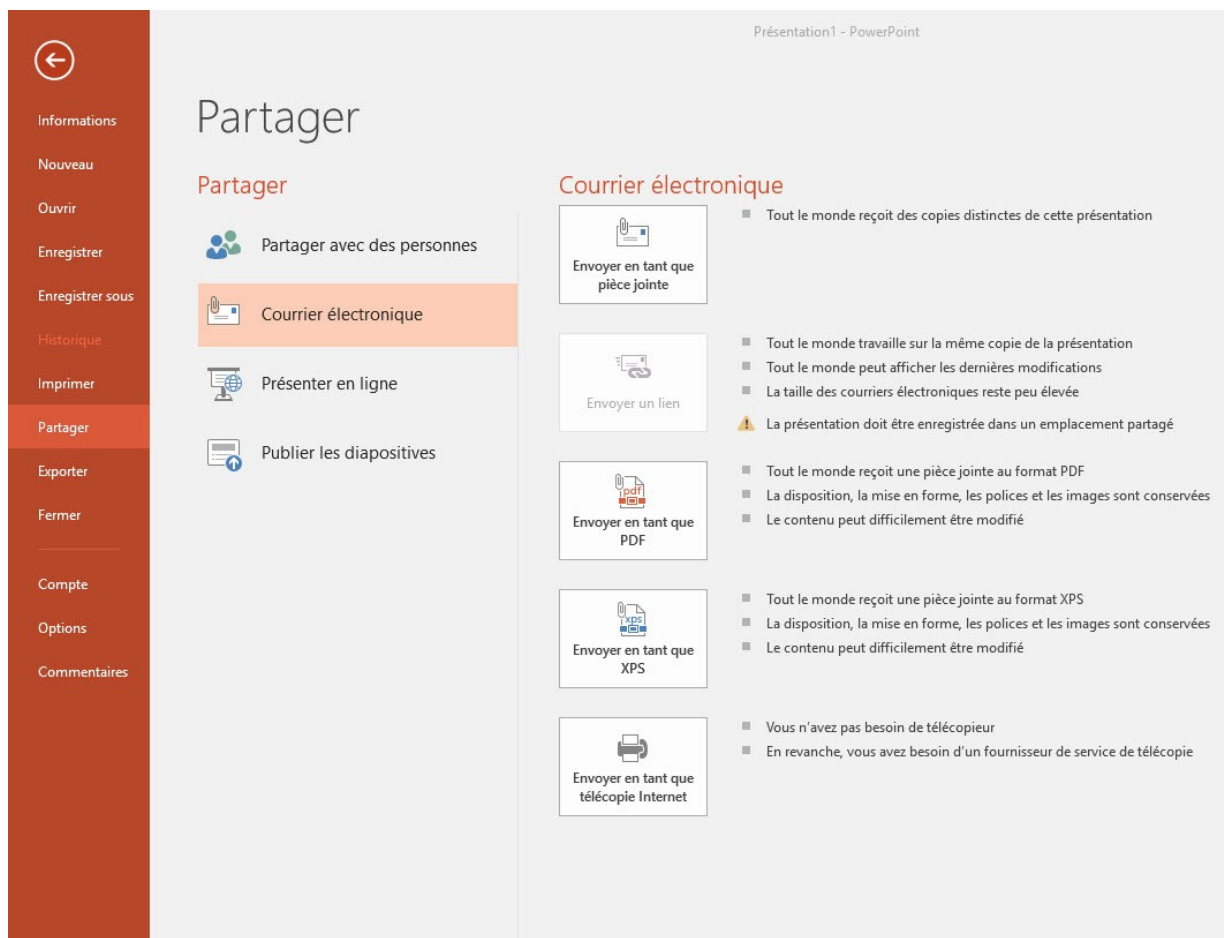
Présentation1 - PowerPoint

Informations
Nouveau
Ouvrir
Enregistrer
Enregistrer sous
Historique
Imprimer
Partager
Exporter
Fermer

Compte
Options
Commentaires

Partager

Partager

Partager avec des personnes

Courrier électronique

Présenter en ligne

Publier les diapositives

Courrier électronique

Envoyer en tant que pièce jointe

Tout le monde reçoit des copies distinctes de cette présentation

Envoyer un lien

Tout le monde travaille sur la même copie de la présentation
Tout le monde peut afficher les dernières modifications
La taille des courriers électroniques reste peu élevée
La présentation doit être enregistrée dans un emplacement partagé

pdf
Envoyer en tant que PDF

Tout le monde reçoit une pièce jointe au format PDF
La disposition, la mise en forme, les polices et les images sont conservées
Le contenu peut difficilement être modifié

XPS
Envoyer en tant que XPS

Tout le monde reçoit une pièce jointe au format XPS
La disposition, la mise en forme, les polices et les images sont conservées
Le contenu peut difficilement être modifié

Envoyer en tant que télécopie Internet

Vous n'avez pas besoin de télécopieur
En revanche, vous avez besoin d'un fournisseur de service de télécopie